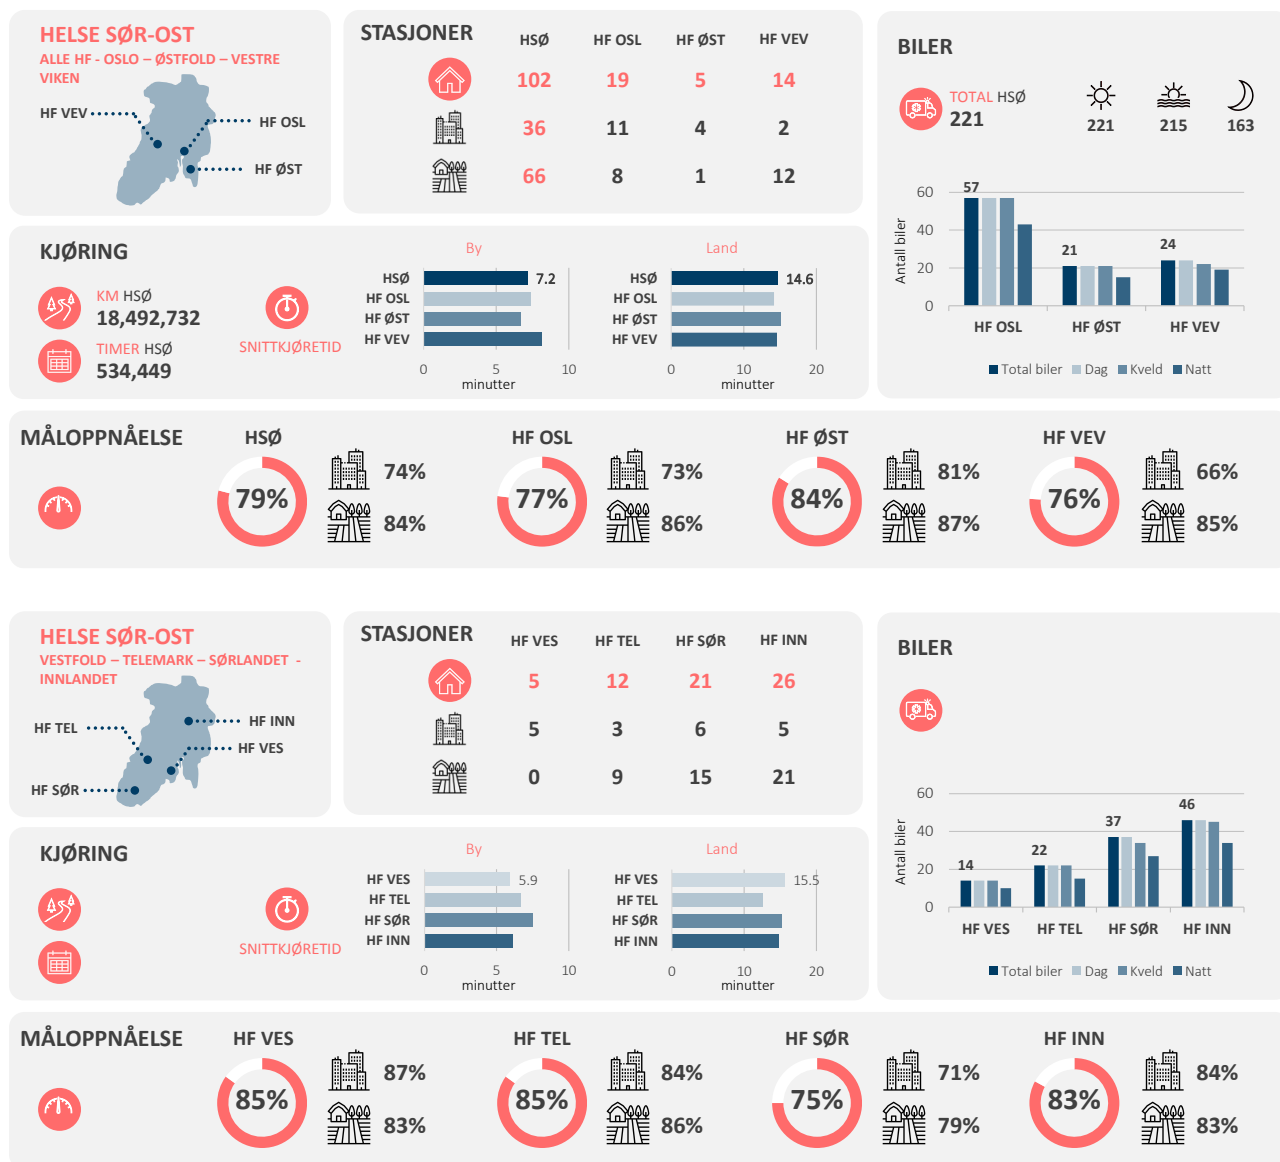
HELSE SØR-OST
ALLE HF - OSLO – ØSTFOLD – VESTRE VIKEN

HF VEV
HF OSL
HF ØST

STASJONER

| | HSØ | HF OSL | HF ØST | HF VEV |
|---|---|---|---|---|
| | 102 | 19 | 5 | 14 |
| | 36 | 11 | 4 | 2 |
| | 66 | 8 | 1 | 12 |

BILER
TOTAL HSØ
221
221
215
163

60
40
20
0
Antall biler
57
21
24
HF OSL
HF ØST
HF VEV
Total biler Dag Kveld Natt

KJØRING
KM HSØ
18,492,732
TIMER HSØ
534,449
SNITTKJØRETID

By
HSØ 7.2
HF OSL
HF ØST
HF VEV
0 5 10
minutter

Land
HSØ 14.6
HF OSL
HF ØST
HF VEV
0 10 20
minutter

MÅLOPPNÅELSE
HSØ
79%
74%
84%
HF OSL
77%
73%
86%
HF ØST
84%
81%
87%
HF VEV
76%
66%
85%

HELSE SØR-OST
VESTFOLD – TELEMARK – SØRLANDET - INNLANDET

HF TEL
HF INN
HF VES
HF SØR

STASJONER

| | HF VES | HF TEL | HF SØR | HF INN |
|---|---|---|---|---|
| | 5 | 12 | 21 | 26 |
| | 5 | 3 | 6 | 5 |
| | 0 | 9 | 15 | 21 |

BILER

60
40
20
0
Antall biler
14
22
37
46
HF VES
HF TEL
HF SØR
HF INN
Total biler Dag Kveld Natt

KJØRING
SNITTKJØRETID

By
HF VES 5.9
HF TEL
HF SØR
HF INN
0 5 10
minutter

Land
HF VES 15.5
HF TEL
HF SØR
HF INN
0 10 20
minutter

MÅLOPPNÅELSE
HF VES
85%
87%
83%
HF TEL
85%
84%
86%
HF SØR
75%
71%
79%
HF INN
83%
84%
83%